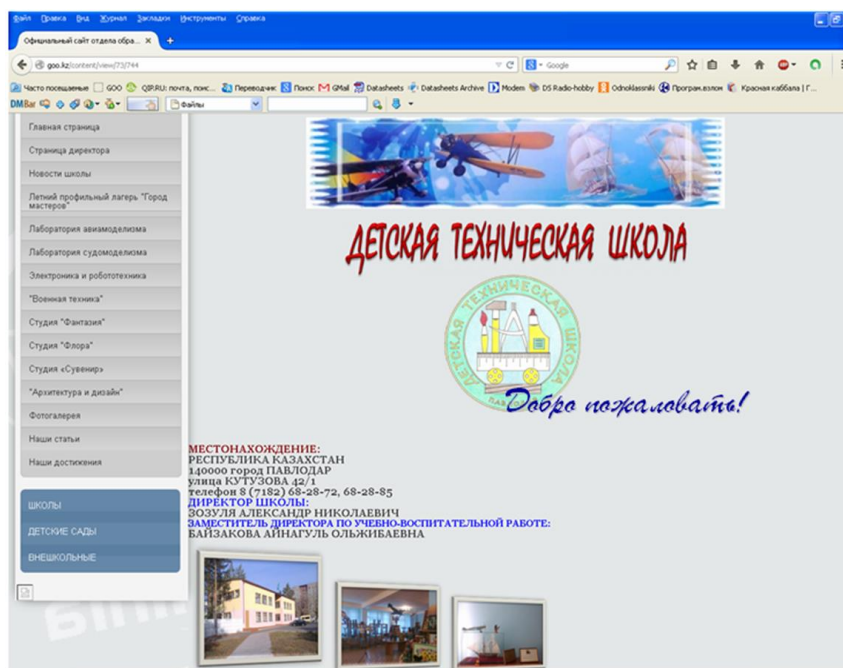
Файл Правка Вид Журнал Закладки Инструменты Справка

Официальный сайт отдела обра... ×

goo.kz/content/view/73/744

Google

Часто посещаемые GOO QIP.RU: почта, поис... Переводчик Поиск Gmail Datasheets Datasheets Archive Modem DS Radio-hobby Odnoklassniki Програм.взлом Красная каббала | Г...

DMBar Файлы

Главная страница
Страница директора
Новости школы
Летний профильный лагерь "Город мастеров"
Лаборатория авиамоделизма
Лаборатория судомоделизма
Электроника и робототехника
"Военная техника"
Студия "Фантазия"
Студия "Флора"
Студия «Сувенир»
"Архитектура и дизайн"
Фотогалерея
Наши статьи
Наши достижения

ШКОЛЫ
ДЕТСКИЕ САДЫ
ВНЕШКОЛЬНЫЕ

ДЕТСКАЯ ТЕХНИЧЕСКАЯ ШКОЛА

ДЕТСКАЯ ТЕХНИЧЕСКАЯ ШКОЛА ПАВЛОДАР

Добро пожаловать!

МЕСТОНАХОЖДЕНИЕ:
РЕСПУБЛИКА КАЗАХСТАН
140000 город ПАВЛОДАР
улица КУТУЗОВА 42/1
телефон 8 (7182) 68-28-72, 68-28-85
ДИРЕКТОР ШКОЛЫ:
ЗОЗУЛЯ АЛЕКСАНДР НИКОЛАЕВИЧ
ЗАМЕСТИТЕЛЬ ДИРЕКТОРА ПО УЧЕБНО-ВОСПИТАТЕЛЬНОЙ РАБОТЕ:
БАЙЗАКОВА АЙНАГУЛЬ ОЛЬЖИБАЕВНА